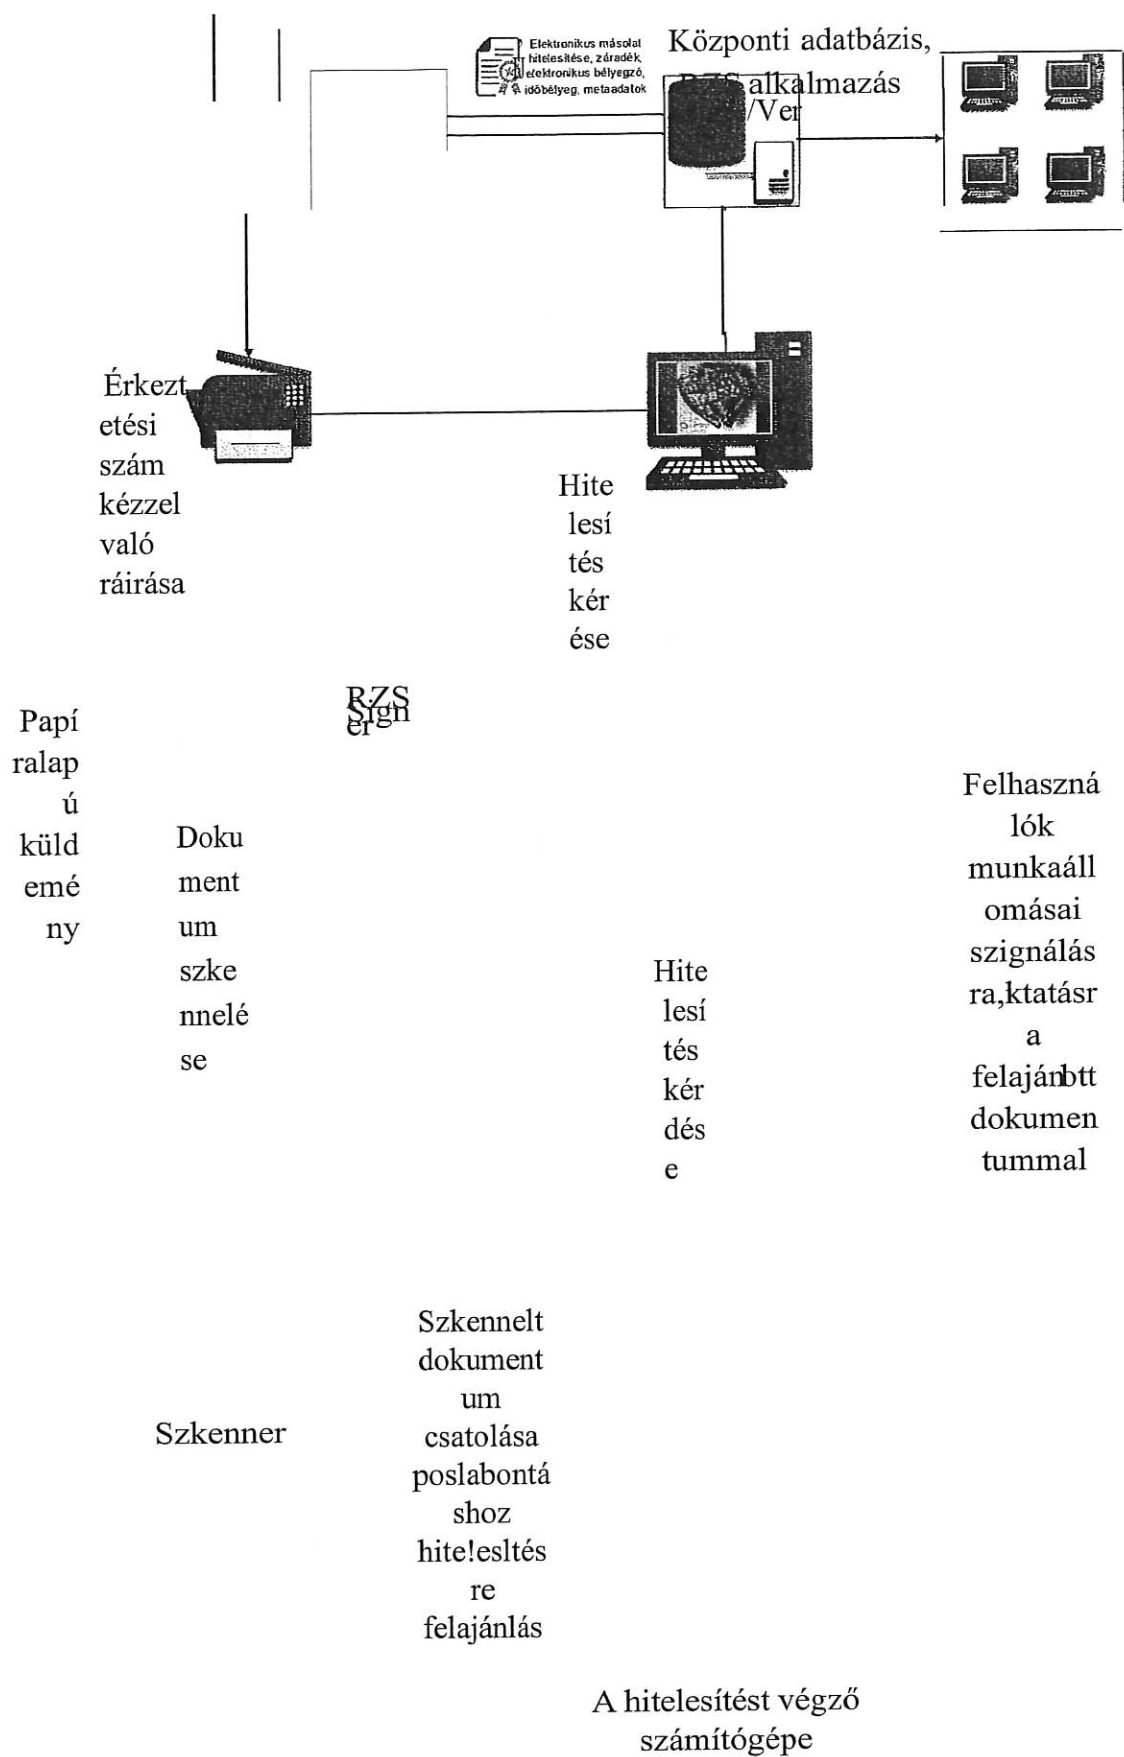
Elektronikus másolat hitelesítése, záradék, elektronikus bélyegző, időbélyeg, metaadatok

Központi adatbázis, RZS alkalmazás /Ver

Érkeztetési szám kézzel való ráírása

Hitelesítés kérése

RZS Signer

Papíralapú küldemény

Dokumentum szkennelése

Hitelesítés kérdése

Felhasználók munkaállomásai szignálásra,ktatásra felajánbtt dokumentummal

Szkennelt dokumentum csatolása poslabontáshoz hite!esltésre felajánlás

Szkenner

A hitelesítést végző számítógépe